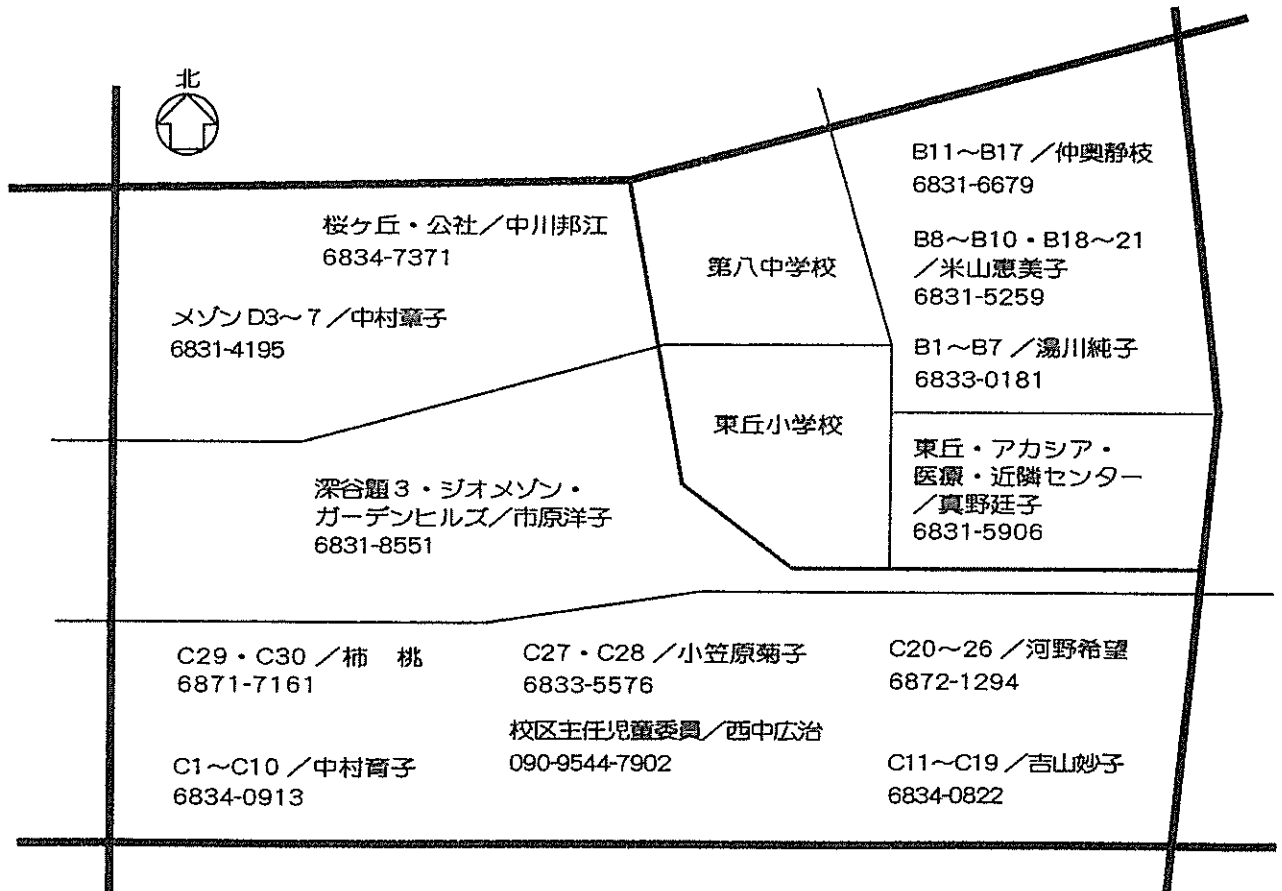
北

B11～B17 ／仲奥静枝
6831-6679

桜ヶ丘・公社／中川邦江
6834-7371

第八中学校

B8～B10・B18～21
／米山恵美子
6831-5259

メゾン D3～7 ／中村章子
6831-4195

B1～B7 ／湯川純子
6833-0181

東丘小学校

東丘・アカシア・
医療・近隣センター
／真野廷子
6831-5906

深谷題３・ジオメゾン・
ガーデンヒルズ／市原洋子
6831-8551

C29・C30 ／柿　桃
6871-7161

C27・C28 ／小笠原菊子
6833-5576

C20～26 ／河野希望
6872-1294

校区主任児童委員／西中広治
090-9544-7902

C1～C10 ／中村育子
6834-0913

C11～C19 ／吉山妙子
6834-0822